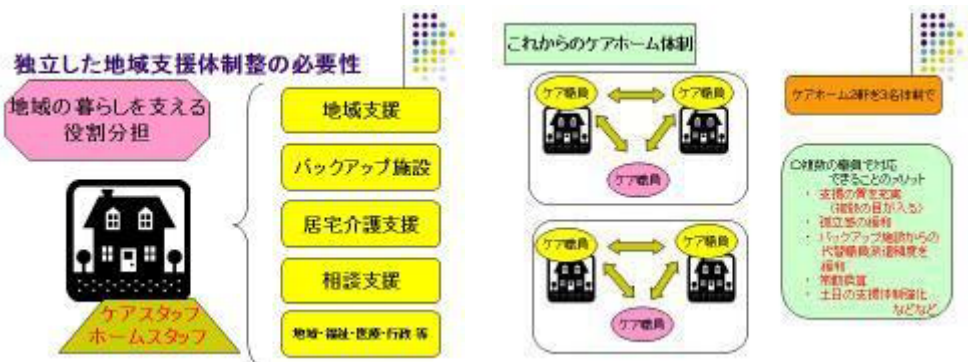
独立した地域支援体制整の必要性

地域の暮らしを支える役割分担

地域支援

バックアップ施設

居宅介護支援

相談支援

地域・福祉・医療・行政 等

ケアスタッフ
ホームスタッフ

これからのケアホーム体制

ケア職員

ケア職員

ケア職員

ケア職員

ケア職員

ケア職員

ケアホーム2軒を3名体制で

○複数の職員で対応できることのメリット
・支援の質を充実（複数の目が入る）
・孤立感の緩和
・バックアップ施設からの代替職員派遣負担を緩和
・常勤負担
・土日の支援体制強化
などなど